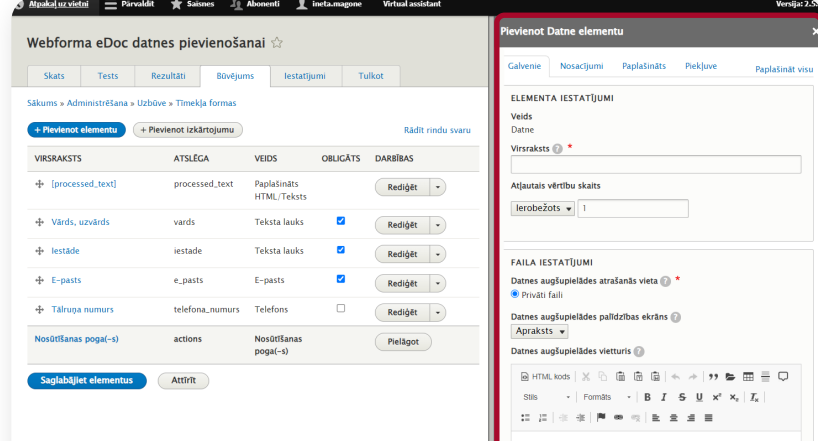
Atpakaļ uz vietni Pārvaldīt Saisnes Abonenti ineta.magone Virtual assistant Versija: 2.5

Webforma eDoc datnes pievienošanai ☆

Skats Tests Rezultāti Būvējums Iestatījumi Tulkot

Sākums » Administrēšana » Uzbūve » Tīmekļa formas

+ Pievienot elementu + Pievienot izkārtojumu Rādīt rindu svaru

| VIRSRAKSTS | ATSLĒGA | VEIDS | OBLIGĀTS | DARBĪBAS |
|---|---|---|---|---|
| [processed_text] | processed_text | Paplašināts HTML/Teksts | | Rediģēt |
| Vārds, uzvārds | vards | Teksta lauks | ☑ | Rediģēt |
| Iestāde | iestade | Teksta lauks | ☑ | Rediģēt |
| E-pasts | e_pasts | E-pasts | ☑ | Rediģēt |
| Tālruņa numurs | telefona_numurs | Telefons | ☐ | Rediģēt |
| Nosūtīšanas poga(-s) | actions | Nosūtīšanas poga(-s) | | Pielāgot |

Saglabājiet elementus Attīrīt

Pievienot Datne elementu ×

Galvenie Nosacījumi Paplašināts Piekļuve Paplašināt visu

ELEMENTA IESTATĪJUMI

Veids
Datne

Virsraksts *

Atļautais vērtību skaits
Ierobežots 1

FAILA IESTATĪJUMI

Datnes augšupielādes atrašanās vieta *
Privāti faili

Datnes augšupielādes palīdzības ekrāns
Apraksts

Datnes augšupielādes vietturis

HTML kods
Stils Formāts B I S U x² x₂ Tx